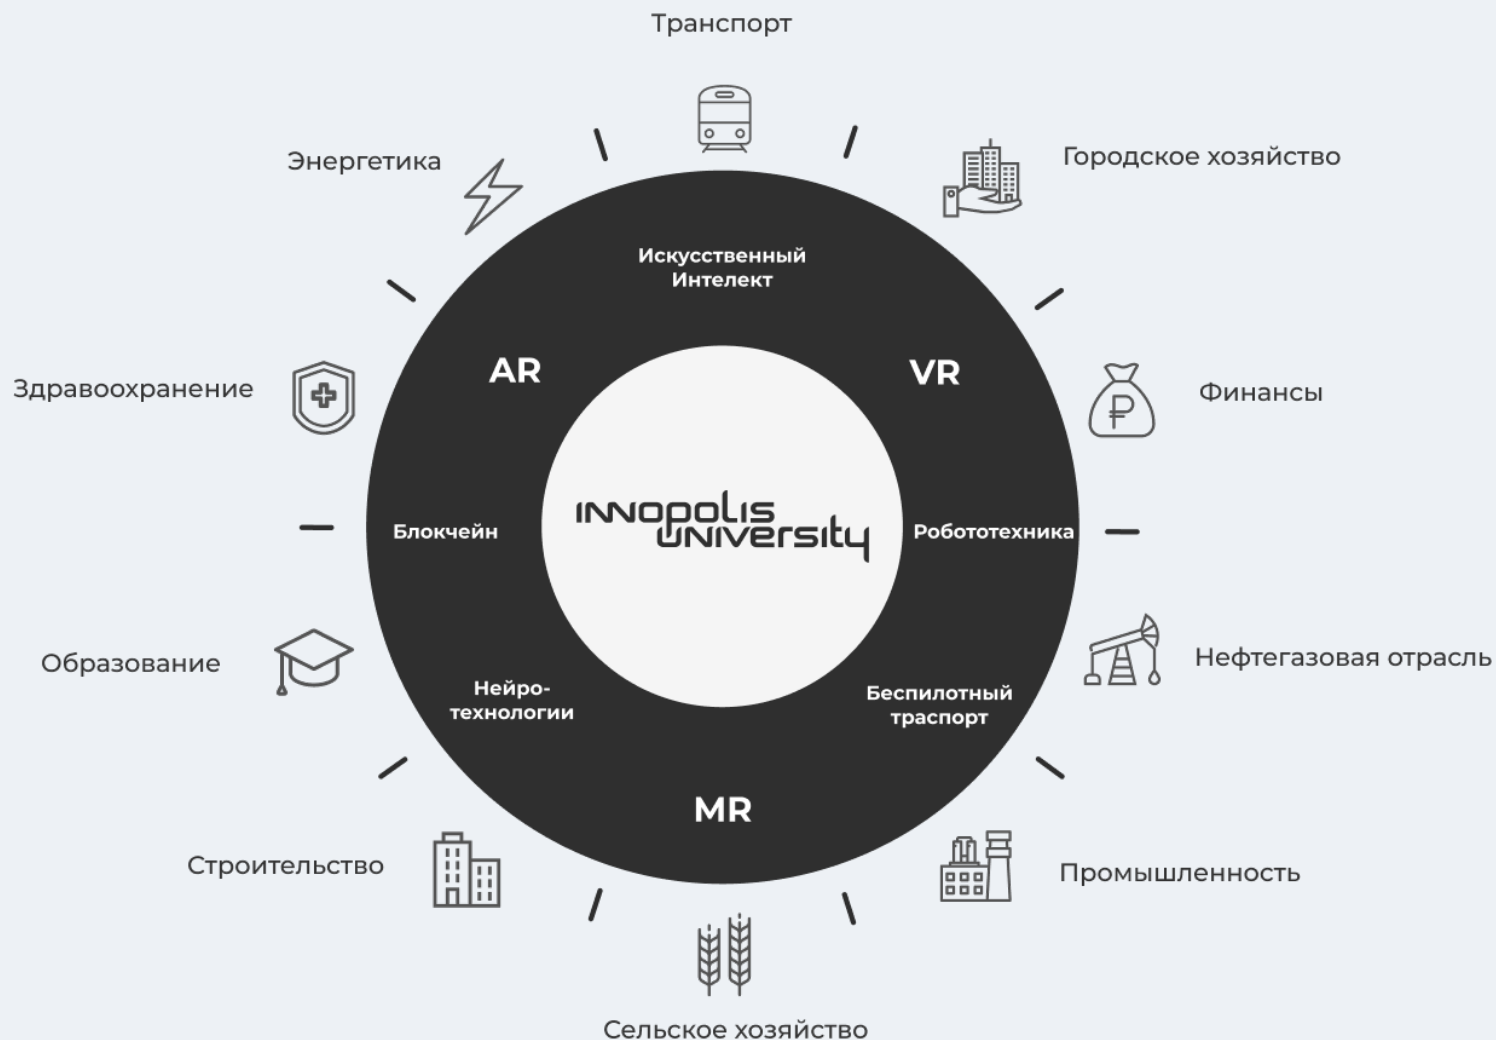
Транспорт

Энергетика

Городское хозяйство

Искусственный Интелект

AR

VR

Здравоохранение

Финансы

Блокчейн

INNOPOLIS UNIVERSITY

Робототехника

Образование

Нефтегазовая отрасль

Нейро-технологии

Беспилотный траспорт

MR

Строительство

Промышленность

Сельское хозяйство